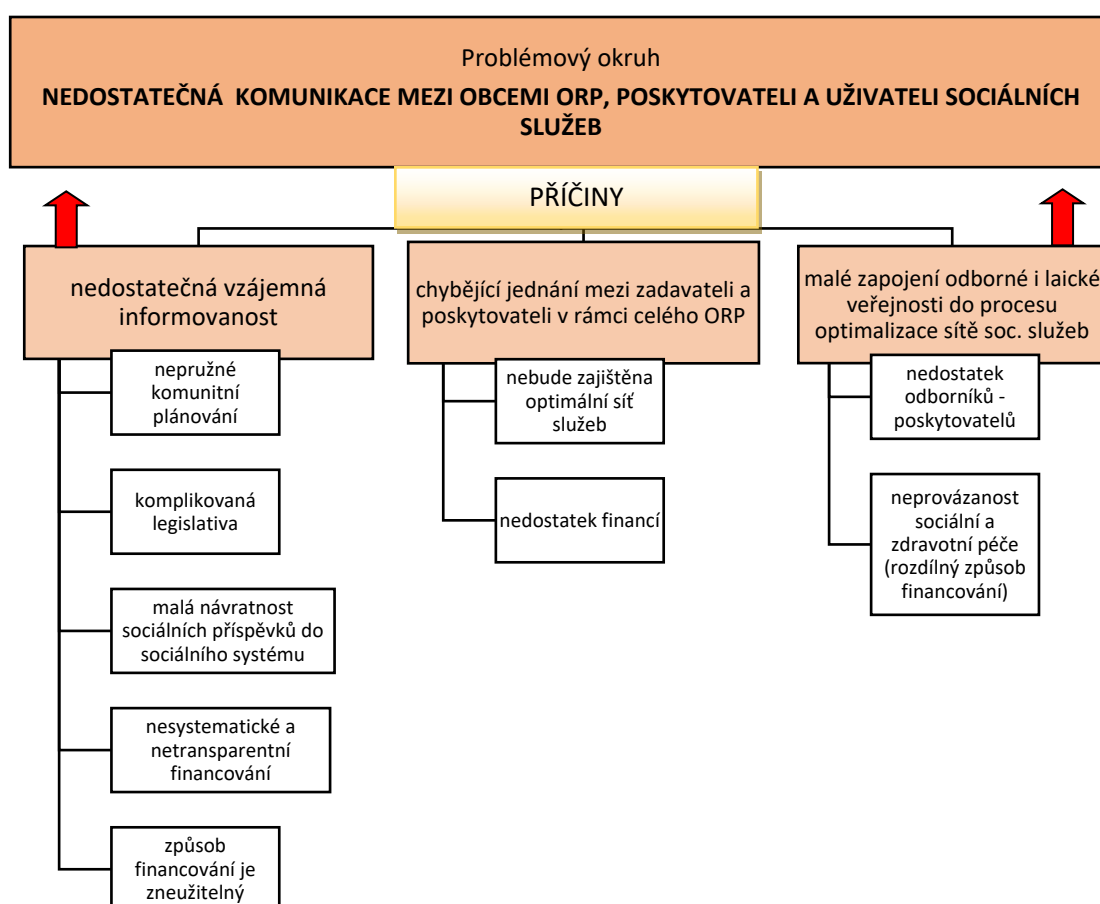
Problémový okruh

**NEDOSTATEČNÁ KOMUNIKACE MEZI OBCEMI ORP, POSKYTOVATELI A UŽIVATELI SOCIÁLNÍCH SLUŽEB**

PŘÍČINY

nedostatečná vzájemná informovanost

nepružné komunitní plánování

komplikovaná legislativa

malá návratnost sociálních příspěvků do sociálního systému

nesystematické a netransparentní financování

způsob financování je zneužitelný

chybějící jednání mezi zadavateli a poskytovateli v rámci celého ORP

nebude zajištěna optimální síť služeb

nedostatek financí

malé zapojení odborné i laické veřejnosti do procesu optimalizace sítě soc. služeb

nedostatek odborníků - poskytovatelů

neprovázanost sociální a zdravotní péče (rozdílný způsob financování)